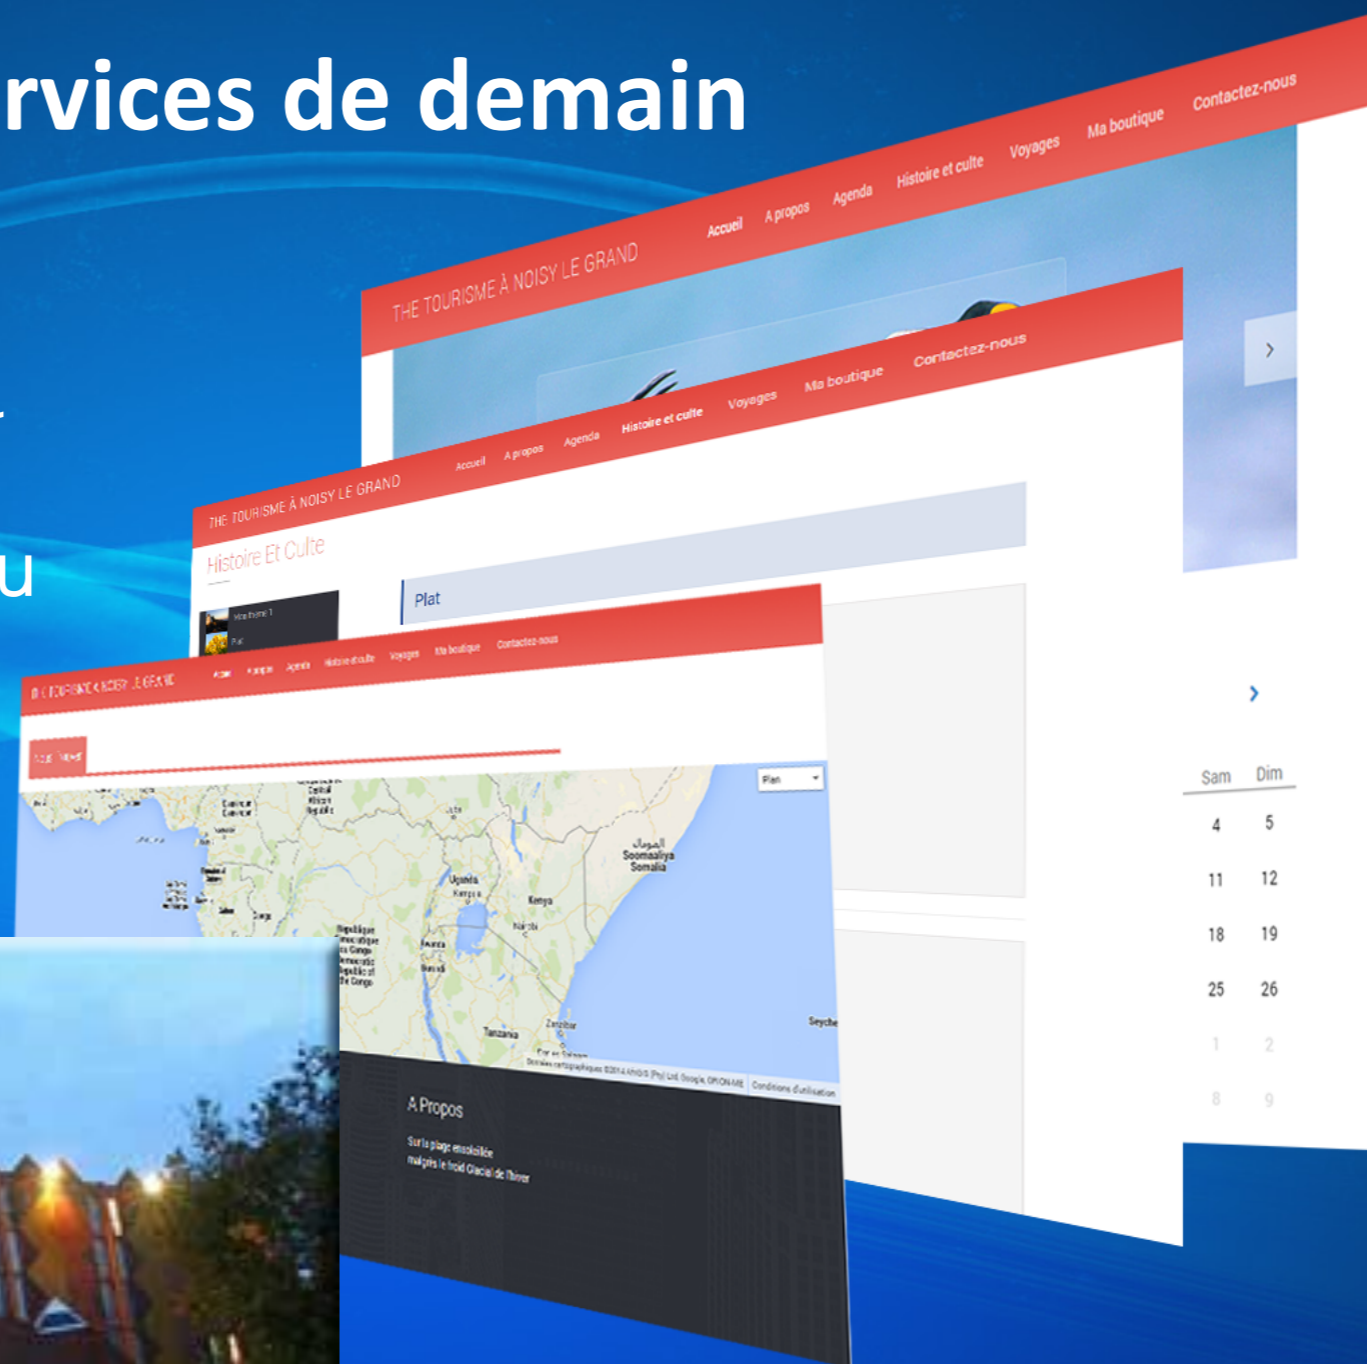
rvices de demain

u

THE TOURISME À NOISY LE GRAND

Accueil A propos Agenda Histoire et culte Voyages Ma boutique Contactez-nous

THE TOURISME À NOISY LE GRAND

Accueil A propos Agenda Histoire et culte Voyages Ma boutique Contactez-nous

Histoire Et Culte

Plat

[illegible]

Accueil A propos Agenda Histoire et culte Voyages Ma boutique Contactez-nous

Plan

Uganda

Kenya

Soomaaliya Somalia

Tanzania

A Propos

Sur la plage ensoleillée malgré le froid Glacial de l'hiver

Sam Dim
4 5
11 12
18 19
25 26
1 2
8 9